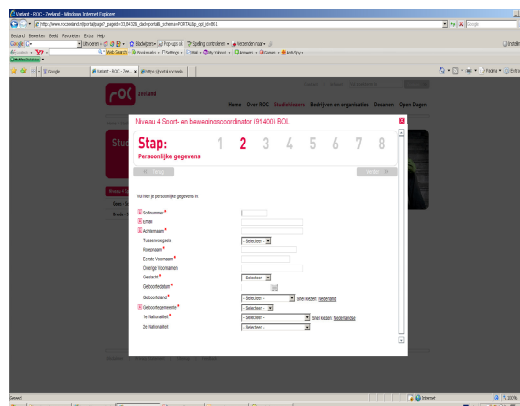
Vastgoed - ROC - Zwaluwl - Windows Internet Explorer

http://www.rocwestland.nl/portal/page?_pageid=31,64339_dad=portal&_schema=PORTAL&p_opl_id=881

Google

Bestand Bewerken Beeld Favorieten Extra Help

Google

Bladwijzers

Pop-ups ok

Spelling controleren

Verzenden naar

Instellingen

Web Search

Google

Vastgoed - ROC - Zwa...

Pagina

Extra

roc

Home Over ROC Studiekeuze Bedrijven en organisaties Docenten Open Dagen

Niveau 4 Sport- en bewegingscoördinator (91400) BOL

Stap:

Persoonlijke gegevens

1 2 3 4 5 6 7 8

Vul hier je persoonlijke gegevens in.

Gebruiksnaam *

Email

Achternaam *

Tussenvoegsels

- Selecteer -

Roepnaam *

Eerste Voornaam *

Overige Voornamen

Geslacht *

- Selecteer -

Geboortedatum *

Geboorteland *

- Selecteer -

snel kiezen: Nederland

Geboorteplaats *

- Selecteer -

1e Nationaliteit *

- Selecteer -

snel kiezen: Nederlandse

2e Nationaliteit

- Selecteer -

Gereed

Internet

100%